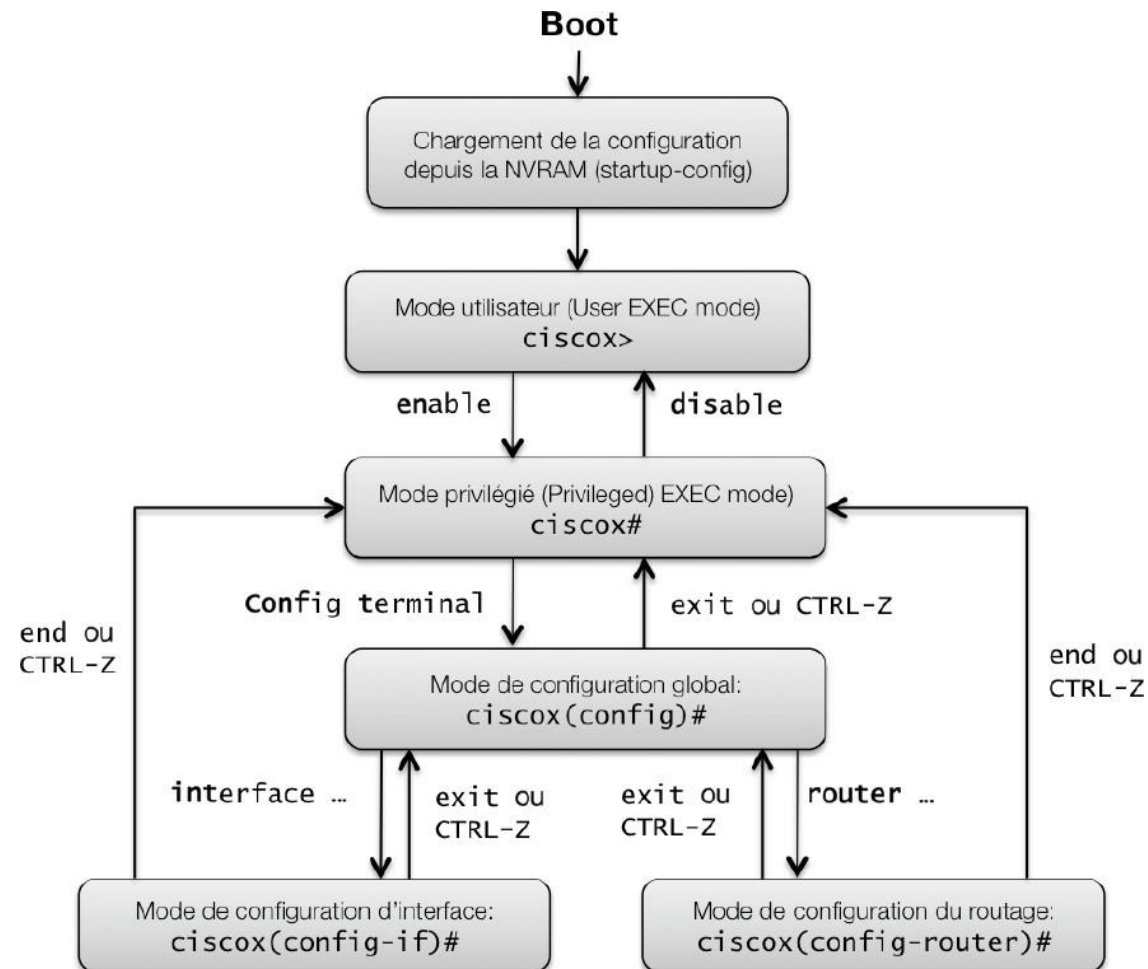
Boot

Chargement de la configuration depuis la NVRAM (startup-config)

Mode utilisateur (User EXEC mode)
ciscox>

enable

disable

Mode privilégié (Privileged) EXEC mode)
ciscox#

end ou CTRL-Z

Config terminal

exit ou CTRL-Z

end ou CTRL-Z

Mode de configuration global:
ciscox(config)#

interface …

exit ou CTRL-Z

exit ou CTRL-Z

router …

Mode de configuration d'interface:
ciscox(config-if)#

Mode de configuration du routage:
ciscox(config-router)#